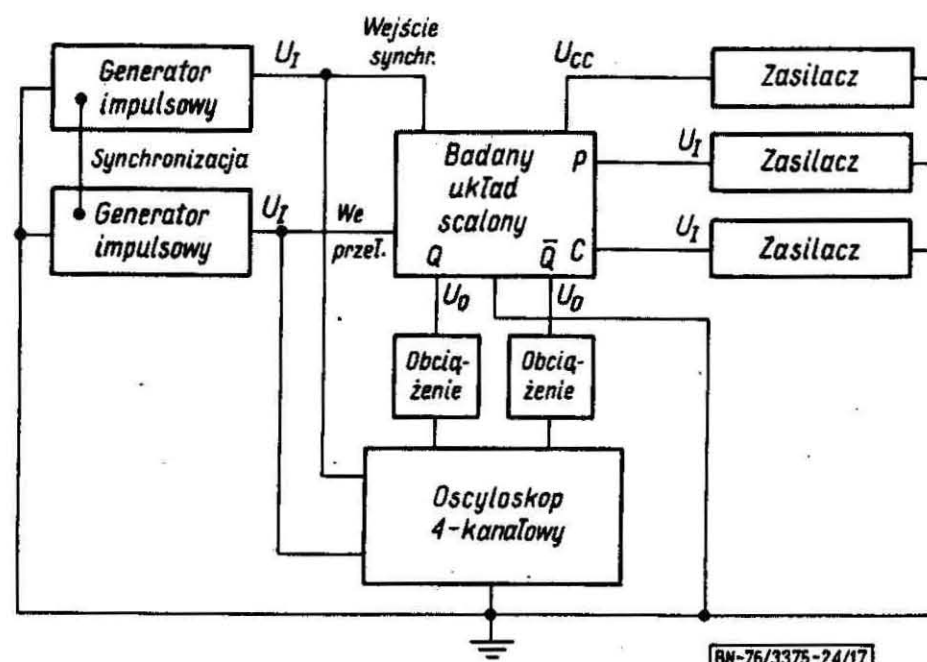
Generator impulsowy

$U_I$

Wejście synchr.

$U_{CC}$

Zasilacz

Synchronizacja

Badany układ scalony

P

$U_I$

Zasilacz

Generator impulsowy

$U_I$

We przeł.

Q

$\bar{Q}$

C

$U_I$

Zasilacz

$U_0$

$U_0$

Obciążenie

Obciążenie

Oscyloskop 4-kanałowy

BN-76/3375-24/17